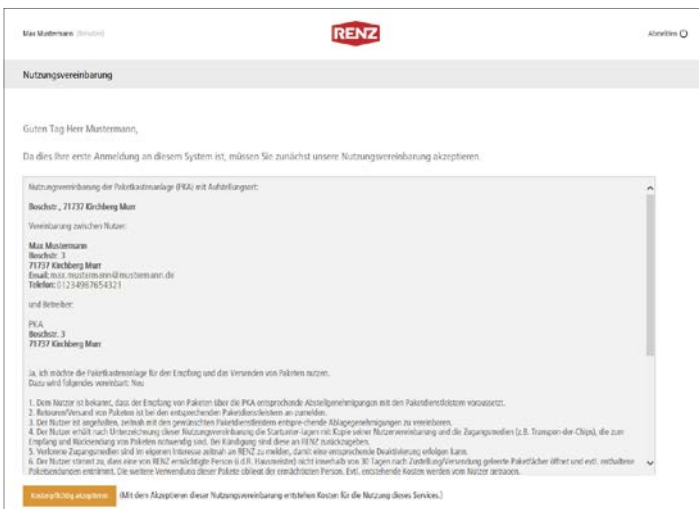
Max Mustermann (Benutzer)

RENZ

Abmelden

Nutzungsvereinbarung

Guten Tag Herr Mustermann,

Da dies Ihre erste Anmeldung an diesem System ist, müssen Sie zunächst unsere Nutzungsvereinbarung akzeptieren.

Nutzungsvereinbarung der Paketkastenanlage (PKA) mit Aufstellungsort:

Boschstr., 71737 Kirchberg Murr

Vereinbarung zwischen Nutzer:

Max Mustermann
Boschstr. 3
71737 Kirchberg Murr
Email: max.mustermann@mustermann.de
Telefon: 01234987654321

und Betreiber:

PKA
Boschstr. 3
71737 Kirchberg Murr

Ja, ich möchte die Paketkastenanlage für den Empfang und das Versenden von Paketen nutzen.
Dazu wird folgendes vereinbart: Neu

1. Dem Nutzer ist bekannt, dass der Empfang von Paketen über die PKA entsprechende Abstellgenehmigungen mit den Paketdienstleistern voraussetzt.
2. Retouren/Versand von Paketen ist bei den entsprechenden Paketdienstleistern an zumelden.
3. Der Nutzer ist angehalten, zeitnah mit den gewünschten Paketdienstleistern entsprechende Ablagegenehmigungen zu vereinbaren.
4. Der Nutzer erhält nach Unterzeichnung dieser Nutzungsvereinbarung die Startunterlagen mit Kopie seiner Nutzervereinbarung und die Zugangsmedien (z.B. Transponder-Chips), die zum Empfang und Rücksendung von Paketen notwendig sind. Bei Kündigung sind diese an RENZ zurückzugeben.
5. Verlorene Zugangsmedien sind im eigenen Interesse zeitnah an RENZ zu melden, damit eine entsprechende Deaktivierung erfolgen kann.
6. Der Nutzer stimmt zu, dass eine von RENZ ermächtigte Person (i.d.R. Hausmeister) nicht innerhalb von 30 Tagen nach Zustellung/Versendung geleerte Paketfächer öffnet und evtl. enthaltene Paketsendungen entnimmt. Die weitere Verwendung dieser Pakete obliegt der ermächtigten Person. Evtl. entstehende Kosten werden vom Nutzer getragen.

Kostenpflichtig akzeptieren

(Mit dem Akzeptieren dieser Nutzungsvereinbarung entstehen Kosten für die Nutzung dieses Services.)